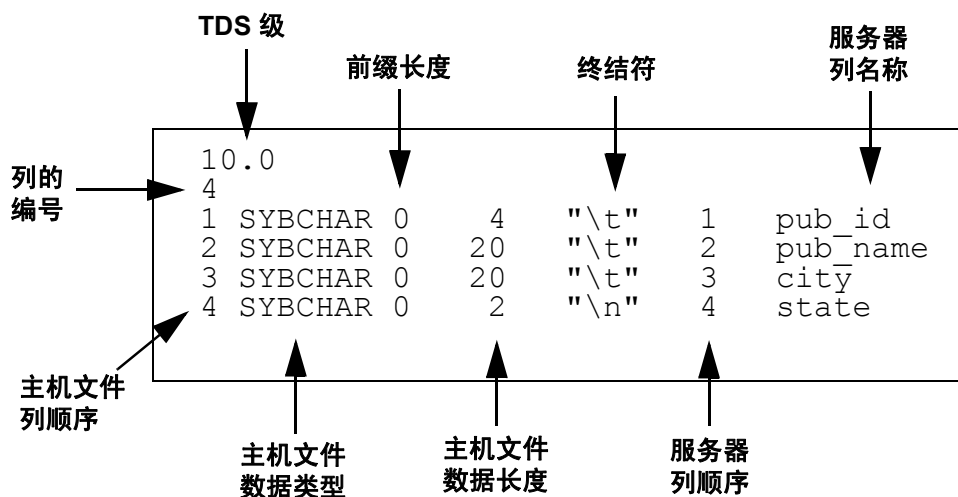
TDS 级

前缀长度

终结符

服务器
列名称

列的
编号

10.0
4
1 SYBCHAR 0 4 "\t" 1 pub_id
2 SYBCHAR 0 20 "\t" 2 pub_name
3 SYBCHAR 0 20 "\t" 3 city
4 SYBCHAR 0 2 "\n" 4 state

主机文件
列顺序

主机文件
数据类型

主机文件
数据长度

服务器
列顺序